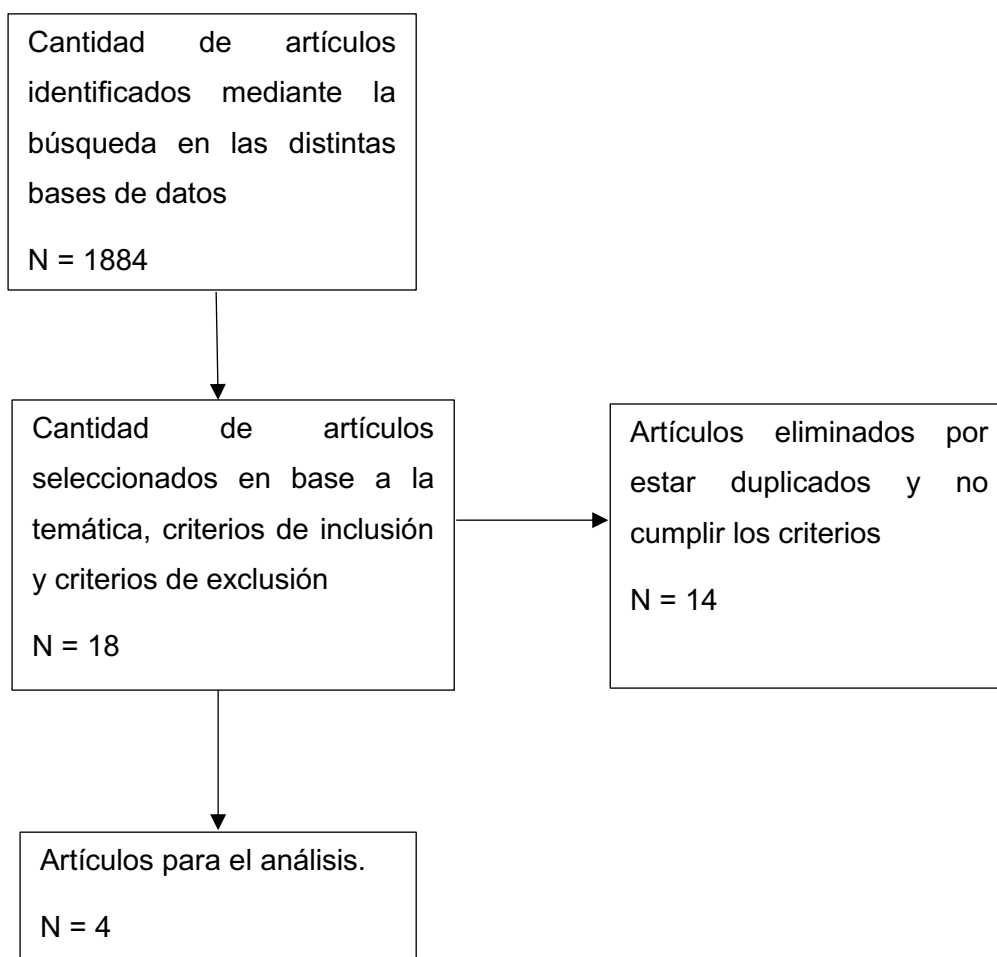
Cantidad de artículos identificados mediante la búsqueda en las distintas bases de datos

N = 1884

Cantidad de artículos seleccionados en base a la temática, criterios de inclusión y criterios de exclusión

N = 18

Artículos eliminados por estar duplicados y no cumplir los criterios

N = 14

Artículos para el análisis.

N = 4